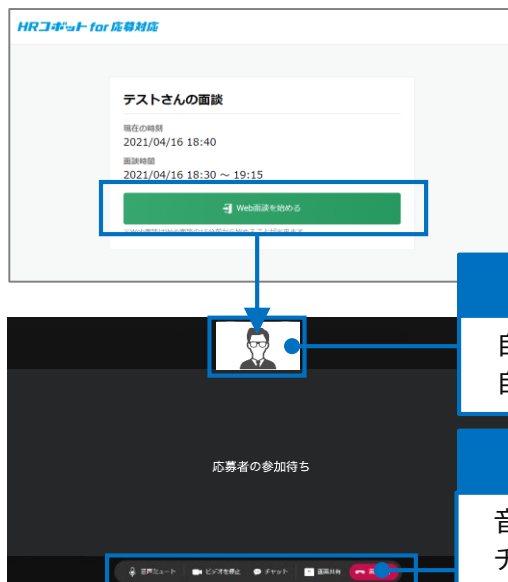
HRロボット for 応募対応

テストさんの面談

現在の時刻
2021/04/16 18:40

面談時間
2021/04/16 18:30 ～ 19:15

Web面談を始める

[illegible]

自
自

応募者の参加待ち

音
チ

音声ミュート
ビデオを停止
チャット
画面共有
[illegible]